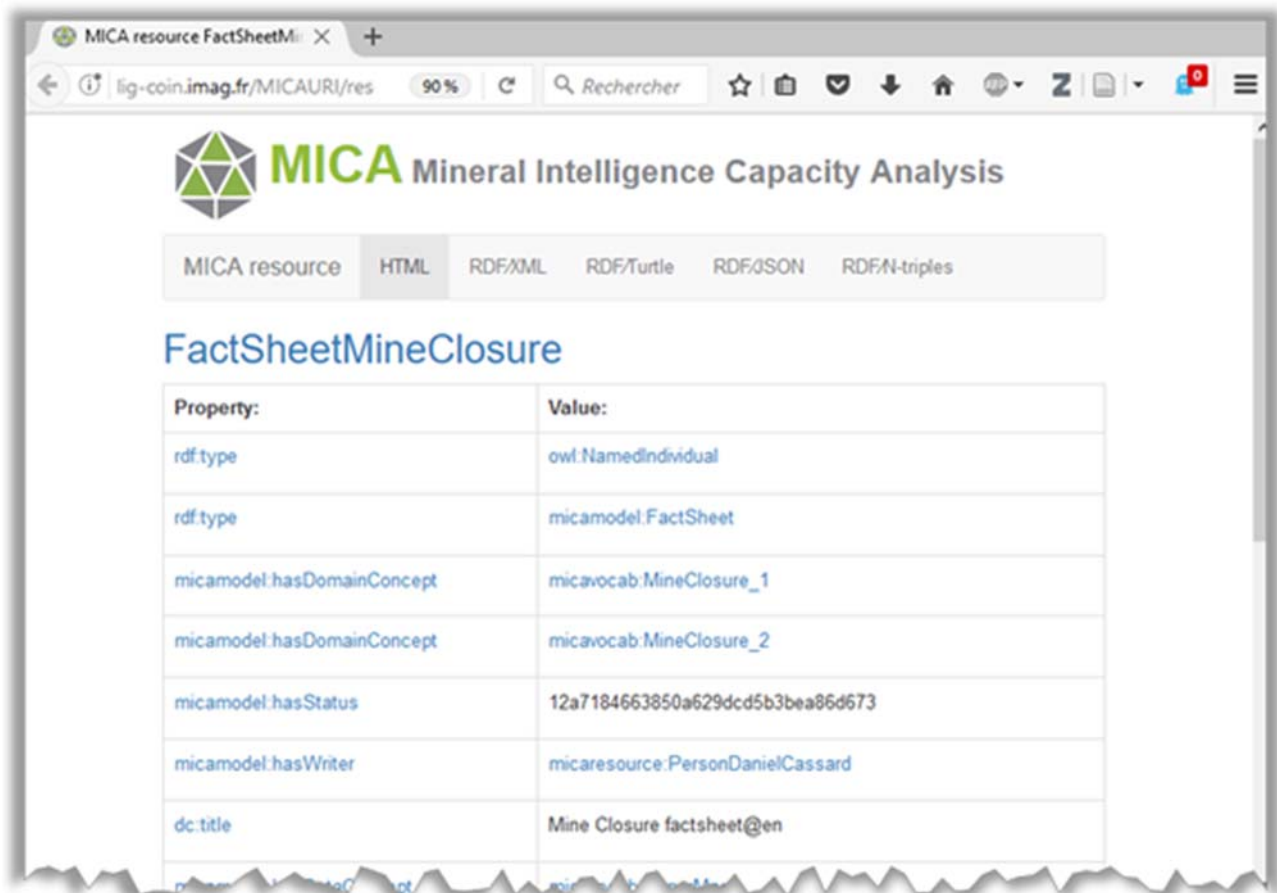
MICA resource FactSheetMi ×

lig-coin.imag.fr/MICAURI/res 90 % Rechercher

0

MICA Mineral Intelligence Capacity Analysis

MICA resource HTML RDF/XML RDF/Turtle RDF/JSON RDF/N-triples

FactSheetMineClosure

| Property: | Value: |
|---|---|
| rdf:type | owl:NamedIndividual |
| rdf:type | micamodel:FactSheet |
| micamodel:hasDomainConcept | micavocab:MineClosure_1 |
| micamodel:hasDomainConcept | micavocab:MineClosure_2 |
| micamodel:hasStatus | 12a7184663850a629dcd5b3bea86d673 |
| micamodel:hasWriter | micaresource:PersonDanielCassard |
| dc:title | Mine Closure factsheet@en |
| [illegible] | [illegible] |